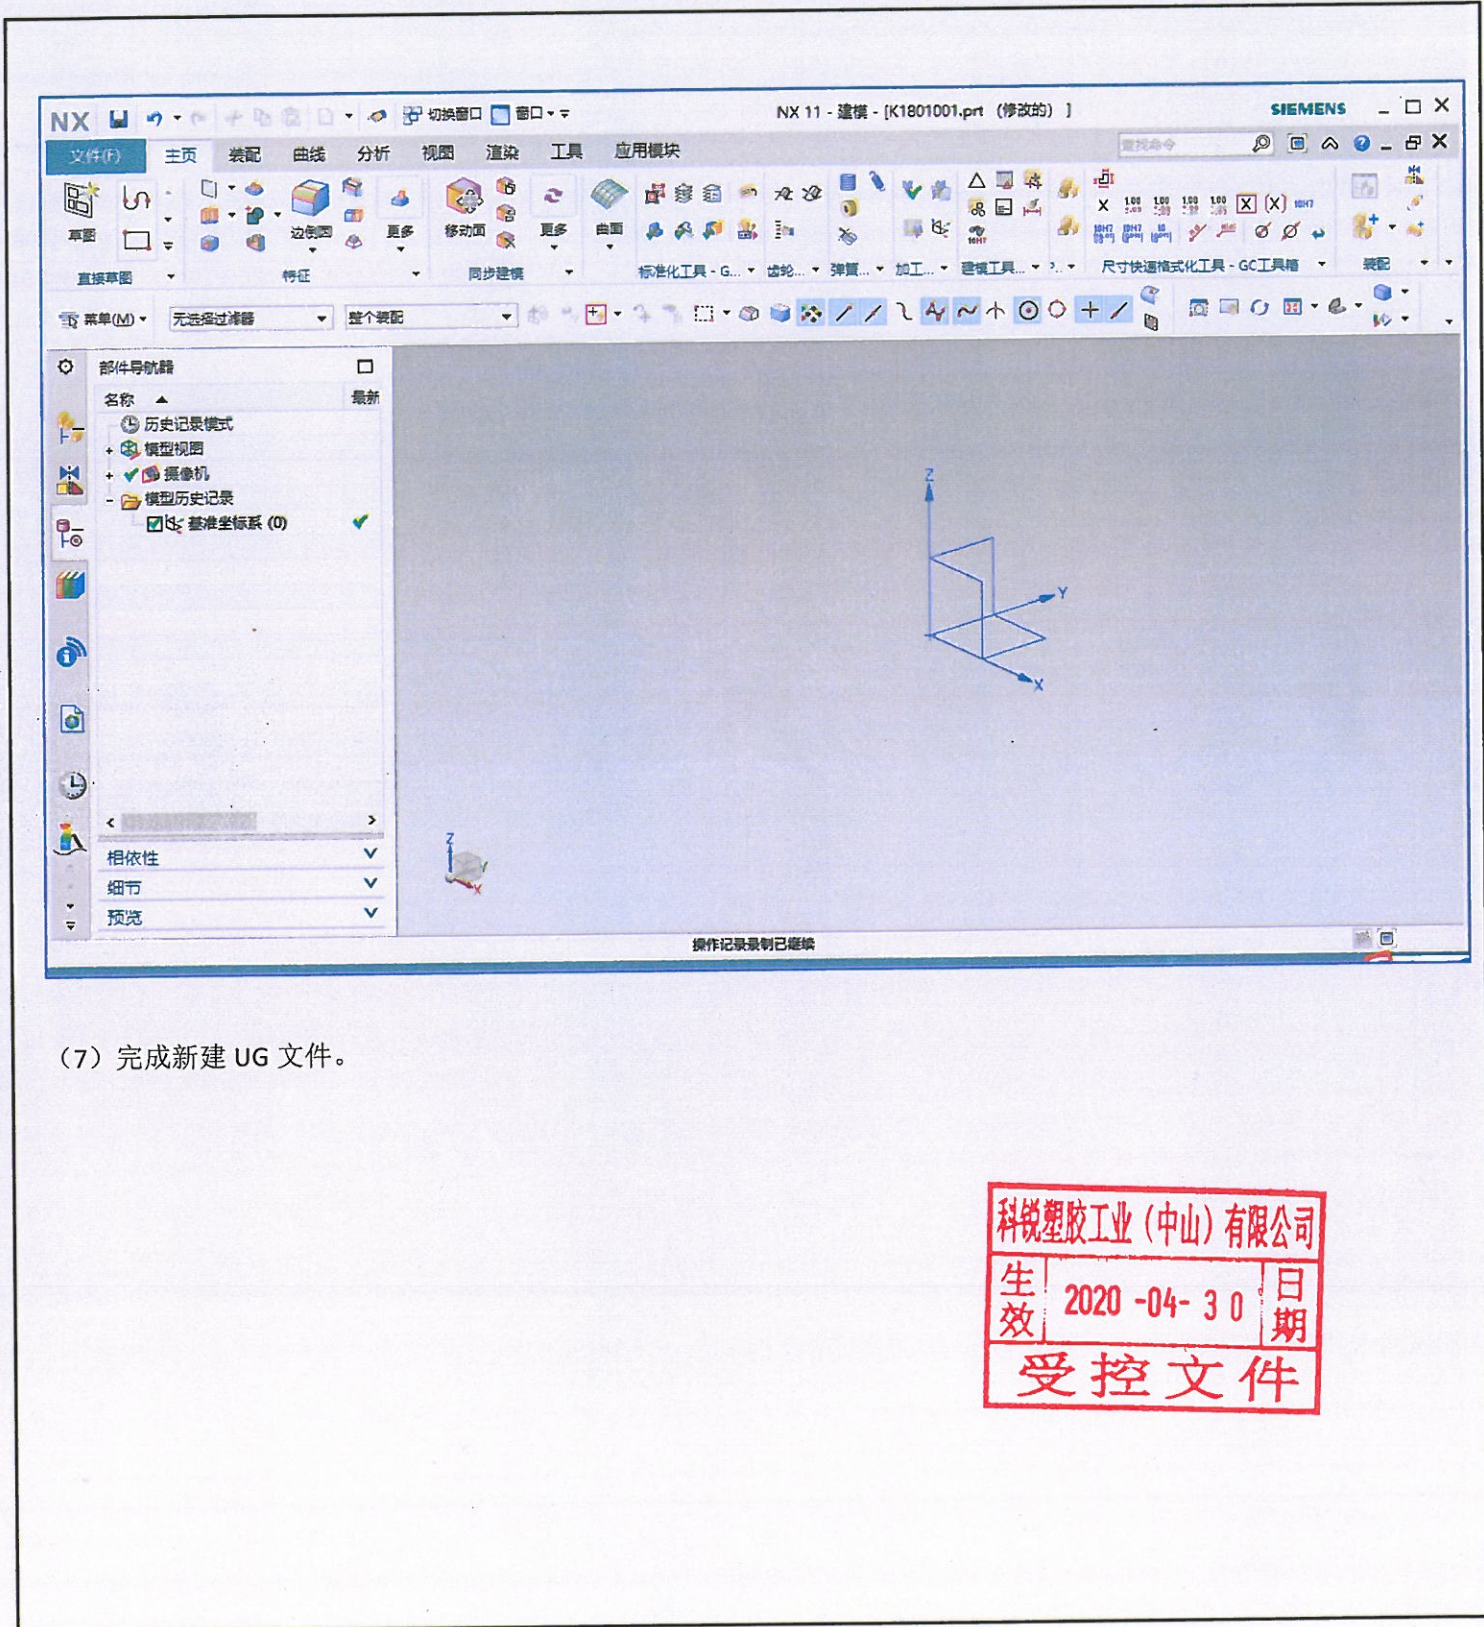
NX 切换窗口 窗口 NX 11 - 建模 - [K1801001.prt (修改的)] SIEMENS

文件(F) 主页 装配 曲线 分析 视图 渲染 工具 应用模块

查找命令

草图 直接草图 边倒圆 更多 特征 移动面 更多 同步建模 曲面 标准化工具 - G... 齿轮... 弹簧... 加工... 建模工具... 尺寸快速格式化工具 - GC工具箱 装配

菜单(M) 无选择过滤器 整个装配

部件导航器

名称 最新

历史记录模式
模型视图
摄像机
模型历史记录
基准坐标系 (0)

相依性
细节
预览

Z Y X

操作记录录制已继续

（7）完成新建 UG 文件。

科锐塑胶工业（中山）有限公司
生效 2020 -04- 30 日期
受控文件